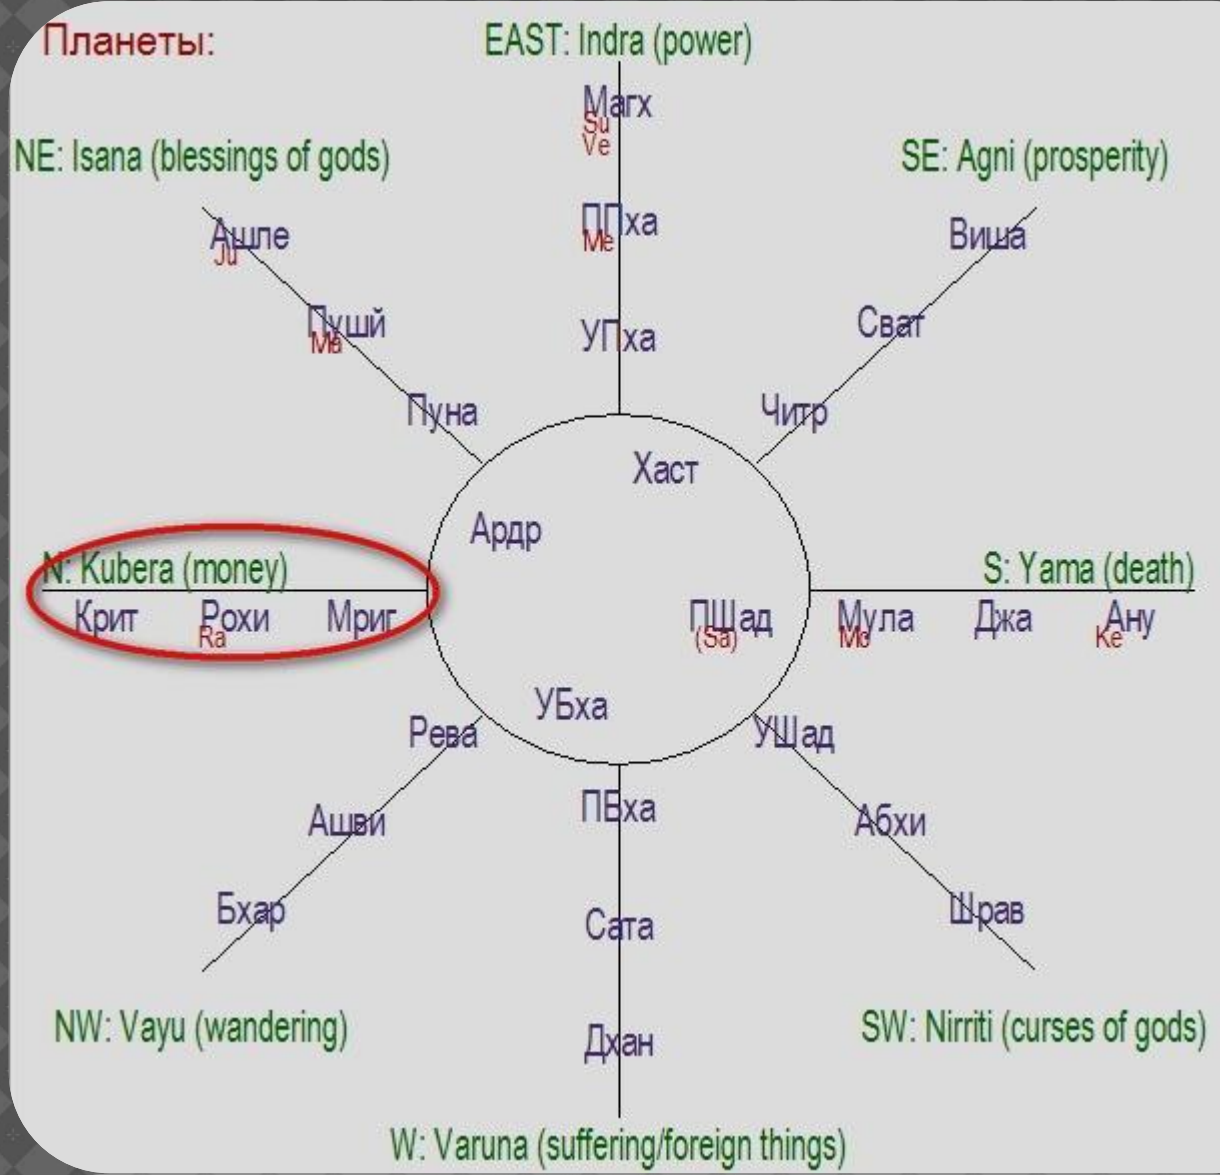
Планеты:

EAST: Indra (power)

Магх
Su
Ve

ППха
Me

УПха

NE: Isana (blessings of gods)

Ашле
Ju

Пушй
Ma

Пуна

SE: Agni (prosperity)

Виша

Сват

Читр

Хаст

Ардр

N: Kubera (money)

Крит Рохи Мриг
Ra

S: Yama (death)

ПШад
(Sa)

Мула
Mo

Джа

Ану
Ke

УБха

Рева

Ашви

Бхар

УШад

Абхи

Шрав

ПБха

Сата

Дхан

NW: Vayu (wandering)

SW: Nirriti (curses of gods)

W: Varuna (suffering/foreign things)